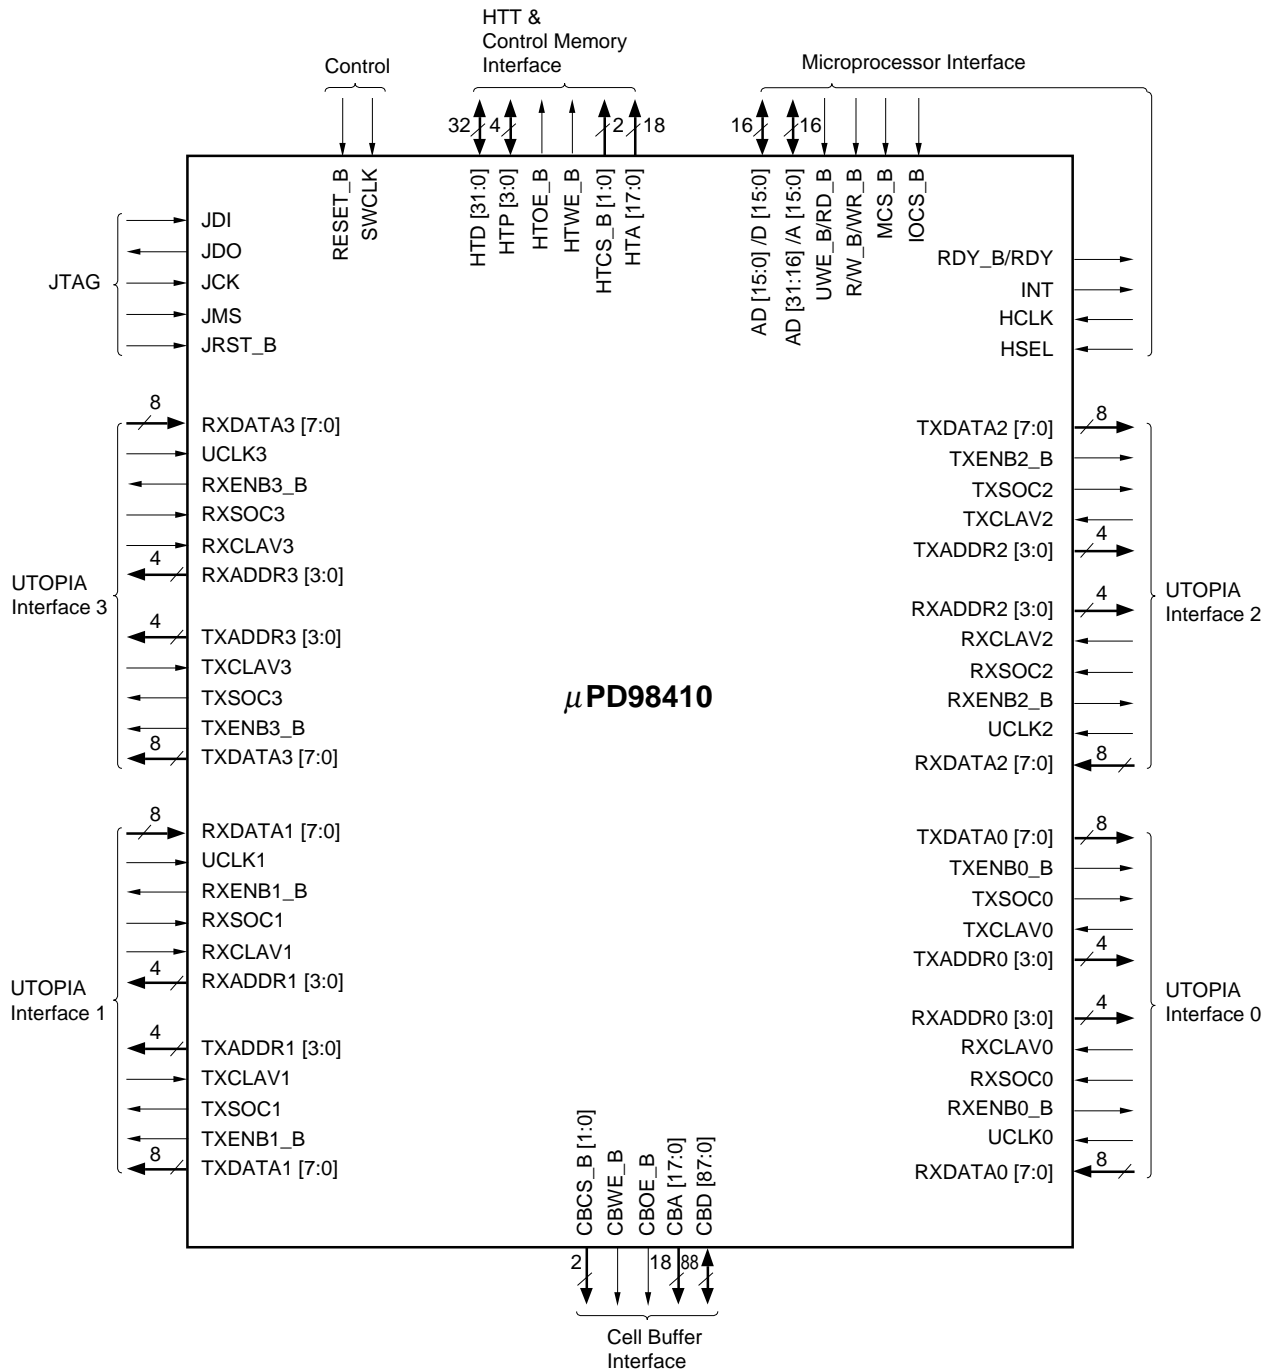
HTT & Control Memory Interface

Control

Microprocessor Interface

32 4 2 18

16 16

RESET_B
SWCLK

HTD [31:0]
HTP [3:0]
HTOE_B
HTWE_B
HTCS_B [1:0]
HTA [17:0]

AD [15:0] /D [15:0]
AD [31:16] /A [15:0]
UWE_B/RD_B
R/W_B/WR_B
MCS_B
IOCS_B

JTAG

JDI
JDO
JCK
JMS
JRST_B

RDY_B/RDY
INT
HCLK
HSEL

8
RXDATA3 [7:0]
UCLK3
RXENB3_B
RXSOC3
RXCLAV3
4
RXADDR3 [3:0]

UTOPIA Interface 3

4
TXADDR3 [3:0]
TXCLAV3
TXSOC3
TXENB3_B
8
TXDATA3 [7:0]

TXDATA2 [7:0]
8
TXENB2_B
TXSOC2
TXCLAV2
TXADDR2 [3:0]
4

UTOPIA Interface 2

RXADDR2 [3:0]
4
RXCLAV2
RXSOC2
RXENB2_B
UCLK2
RXDATA2 [7:0]
8

$\mu$PD98410

8
RXDATA1 [7:0]
UCLK1
RXENB1_B
RXSOC1
RXCLAV1
4
RXADDR1 [3:0]

UTOPIA Interface 1

4
TXADDR1 [3:0]
TXCLAV1
TXSOC1
TXENB1_B
8
TXDATA1 [7:0]

TXDATA0 [7:0]
8
TXENB0_B
TXSOC0
TXCLAV0
TXADDR0 [3:0]
4

UTOPIA Interface 0

RXADDR0 [3:0]
4
RXCLAV0
RXSOC0
RXENB0_B
UCLK0
RXDATA0 [7:0]
8

CBCS_B [1:0]
CBWE_B
CBOE_B
CBA [17:0]
CBD [87:0]

2 18 88

Cell Buffer Interface